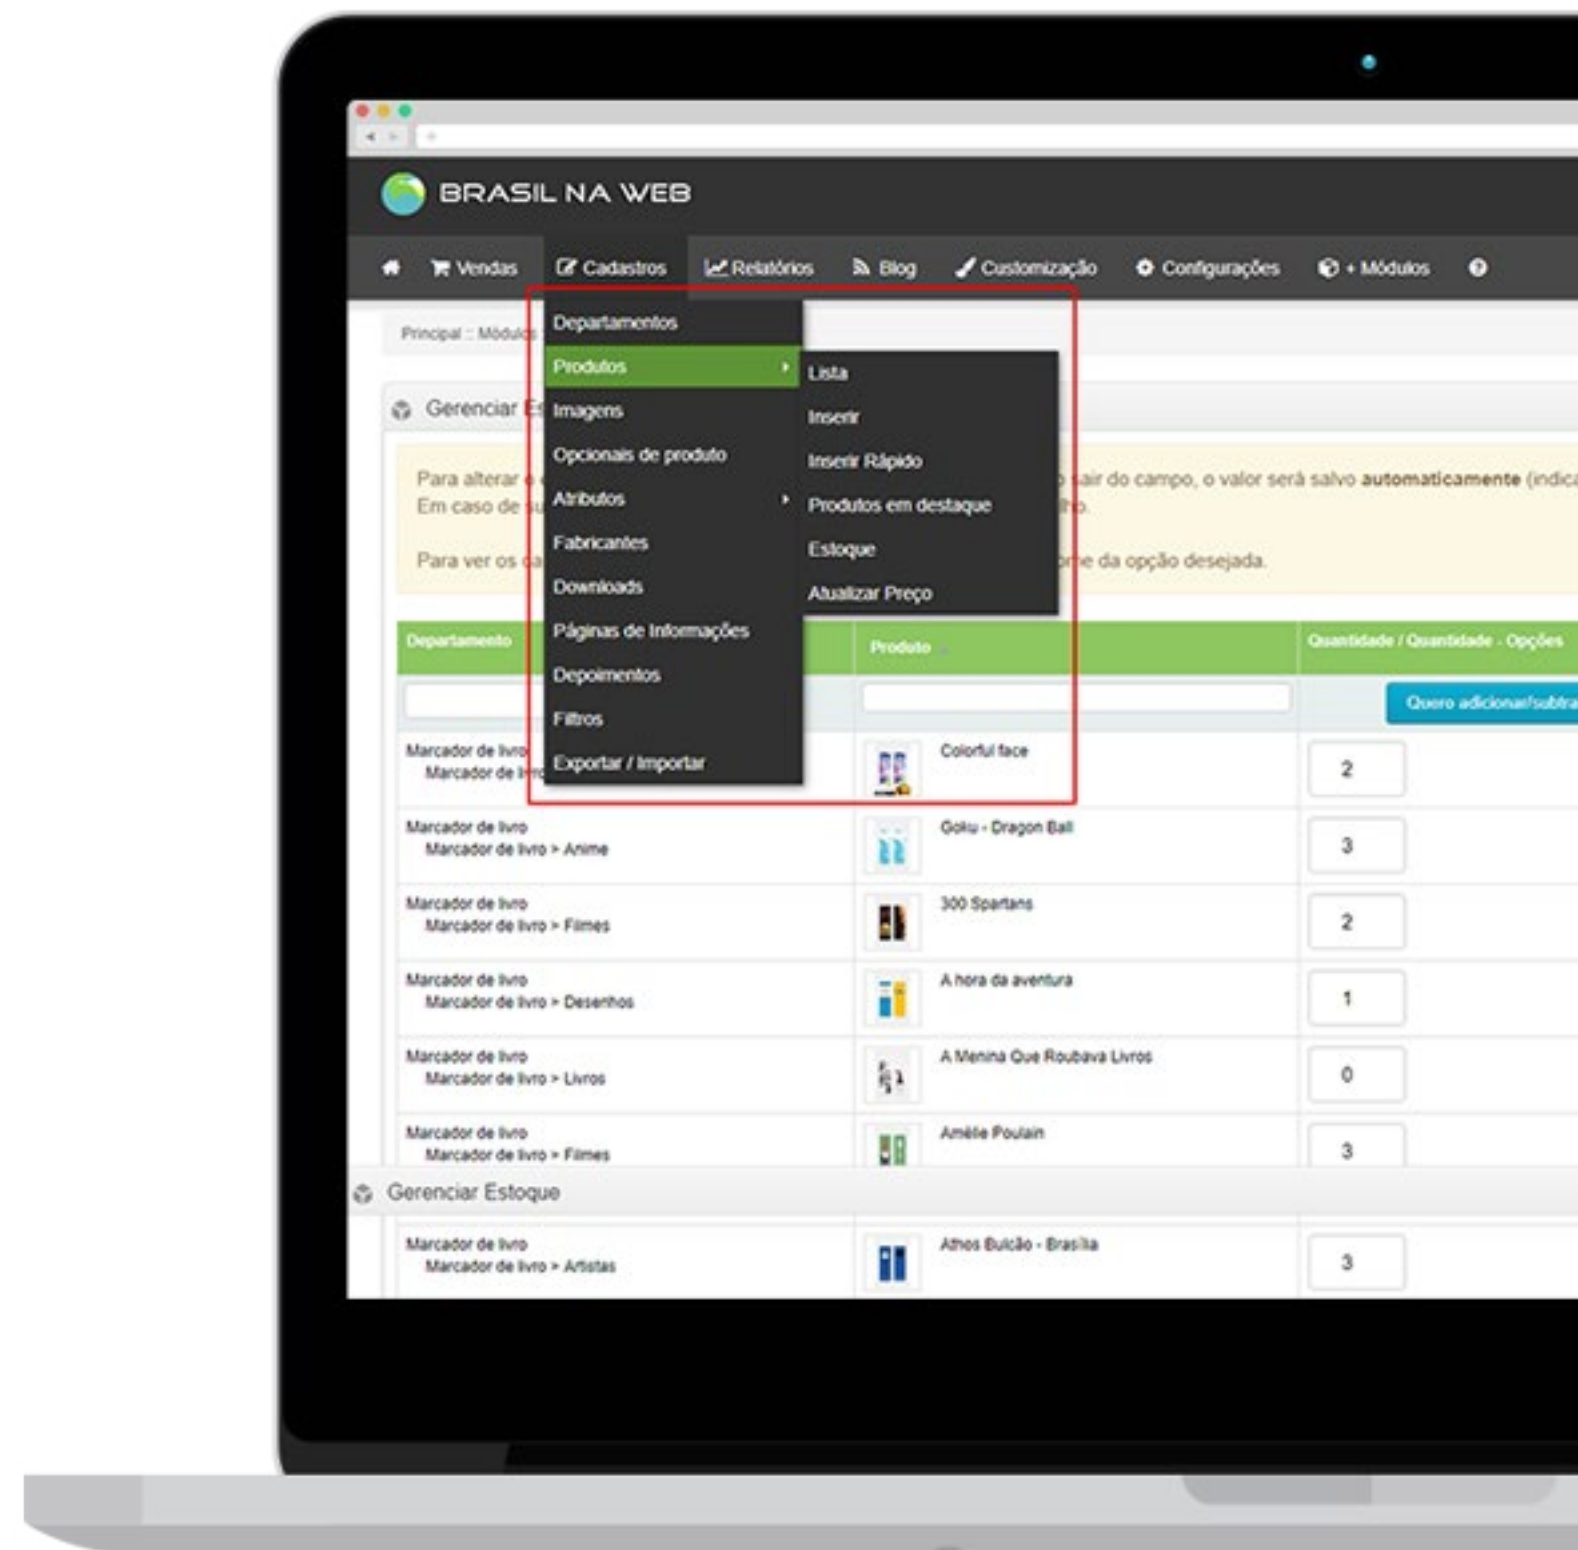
BRASIL NA WEB

Vendas Cadastros Relatórios Blog Customização Configurações + Módulos

Principal :: Módulo

Departamentos
Produtos
Imagens
Opcionais de produto
Atributos
Fabricantes
Downloads
Páginas de Informações
Depoimentos
Filtros
Exportar / Importar

Lista
Inserir
Inserir Rápido
Produtos em destaque
Estoque
Atualizar Preço

Gerenciar E

Para alterar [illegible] sair do campo, o valor será salvo **automaticamente** (indica
Em caso de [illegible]

Para ver os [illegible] e da opção desejada.

| Departamento | Produto | Quantidade / Quantidade - Opções |
|---|---|---|
| | | Quero adicionar/subtra |
| Marcador de livro Marcador de liv | Colorful face | 2 |
| Marcador de livro Marcador de livro > Anime | Goku - Dragon Ball | 3 |
| Marcador de livro Marcador de livro > Filmes | 300 Spartans | 2 |
| Marcador de livro Marcador de livro > Desenhos | A hora da aventura | 1 |
| Marcador de livro Marcador de livro > Livros | A Menina Que Roubava Livros | 0 |
| Marcador de livro Marcador de livro > Filmes | Amélie Poulain | 3 |

Gerenciar Estoque

| | | |
|---|---|---|
| Marcador de livro Marcador de livro > Artistas | Athos Bulcão - Brasília | 3 |